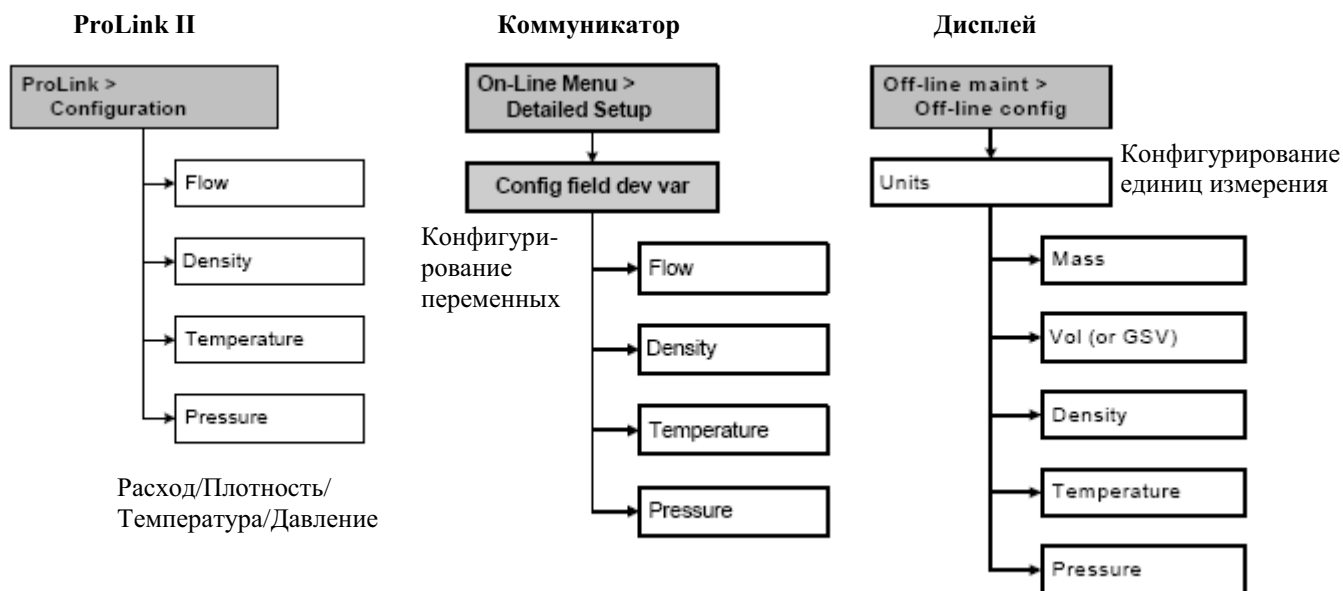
ProLink II

ProLink > Configuration

Flow

Density

Temperature

Pressure

Расход/Плотность/ Температура/Давление

Коммуникатор

On-Line Menu > Detailed Setup

Config field dev var

Конфигурирование переменных

Flow

Density

Temperature

Pressure

Дисплей

Off-line maint > Off-line config

Units

Конфигурирование единиц измерения

Mass

Vol (or GSV)

Density

Temperature

Pressure